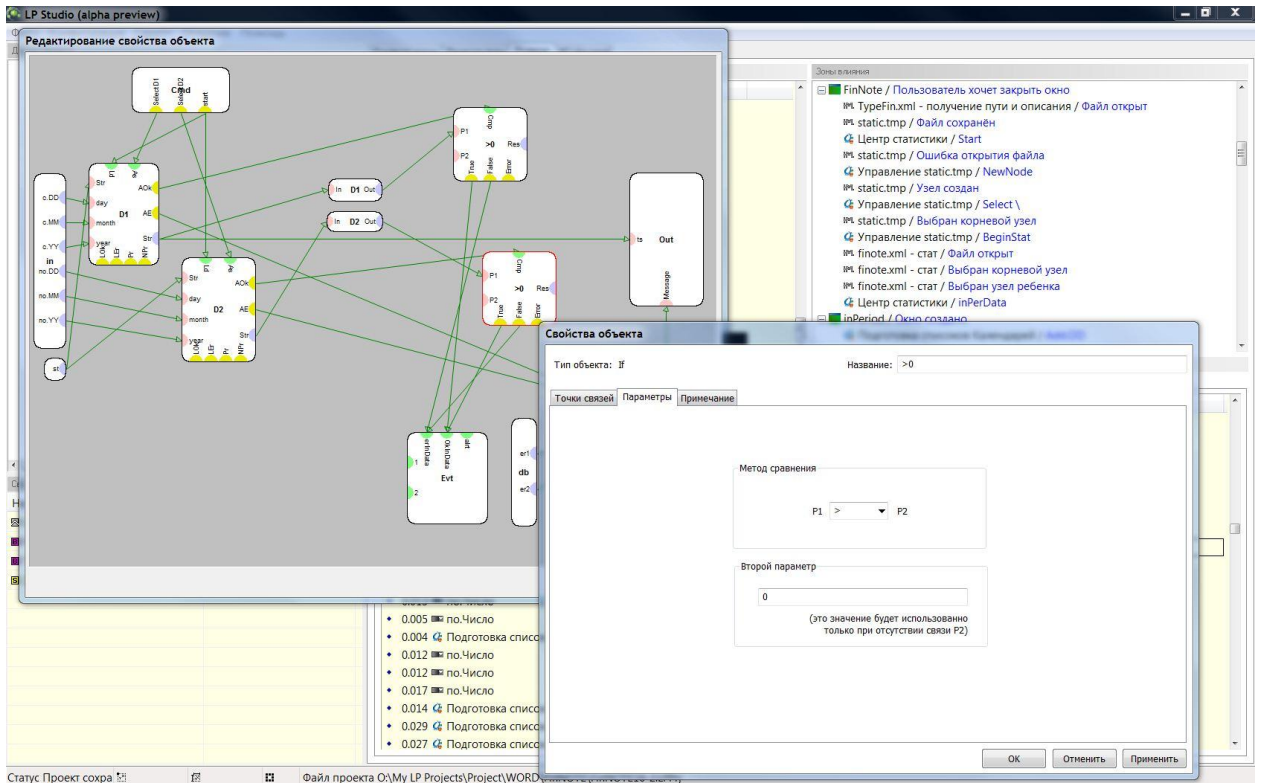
LP Studio (alpha preview)

Редактирование свойства объекта

SelectD1 SelectD2 start
Cmd

P1 Cmp
P2 >0 Res
True False Error

c.DD
c.MM
c.YY
in
no.DD
no.MM
no.YY

st

Str
day
month
year
D1
AOk
AE
Str
LOk LEr Pr NPr

In D1 Out
In D2 Out

Str
day
month
year
D2
AOk
AE
Str
LOk LEr Pr NPr

P1 Cmp
P2 >0 Res
True False Error

ts Out
Message

errData OutData
1
2
Evt

er1
db
er2

Зоны влияния
FinNote / Пользователь хочет закрыть окно
TypeFin.xml - получение пути и описания / Файл открыт
static.tmp / Файл сохранён
Центр статистики / Start
static.tmp / Ошибка открытия файла
Управление static.tmp / NewNode
static.tmp / Узел создан
Управление static.tmp / Select \
static.tmp / Выбран корневой узел
Управление static.tmp / BeginStat
finote.xml - стат / Файл открыт
finote.xml - стат / Выбран корневой узел
finote.xml - стат / Выбран узел ребенка
Центр статистики / inPerData
inPeriod / Окно создано

Свойства объекта

Тип объекта: If
Название: >0

Точки связей
Параметры
Примечание

Метод сравнения
P1 > P2

Второй параметр
0
(это значение будет использованно только при отсутствии связи P2)

OK
Отменить
Применить

0.005 no.Число
0.004 Подготовка списо
0.012 no.Число
0.012 no.Число
0.017 no.Число
0.014 Подготовка списо
0.029 Подготовка списо
0.027 Подготовка списо

Статус Проект сохра
Файл проекта O:\My LP Projects\Project\WORD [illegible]